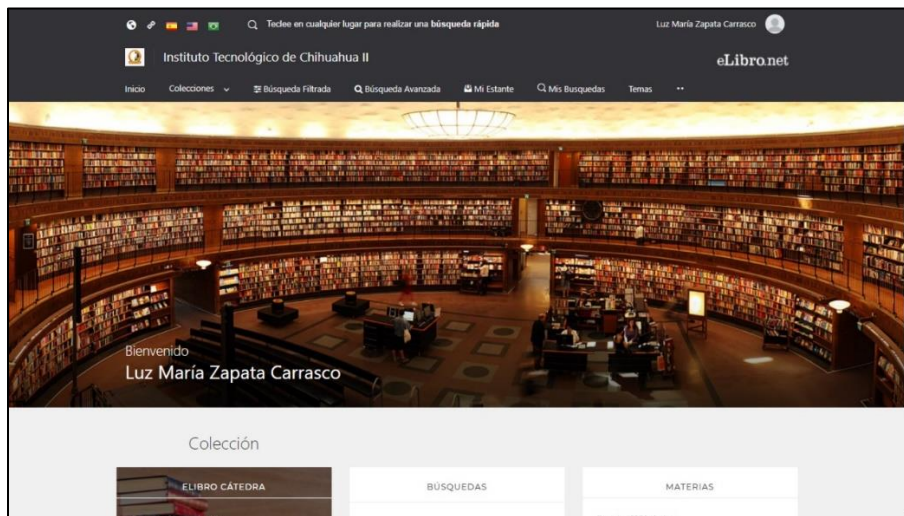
Teclee en cualquier lugar para realizar una búsqueda rápida

Luz María Zapata Carrasco

Instituto Tecnológico de Chihuahua II

eLibro.net

Inicio Colecciones Búsqueda Filtrada Búsqueda Avanzada Mi Estante Mis Busquedas Temas ••

Bienvenido

Luz María Zapata Carrasco

Colección

ELIBRO CÁTEDRA

BÚSQUEDAS

MATERIAS